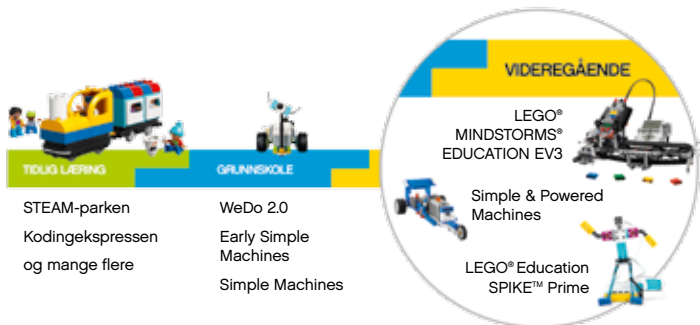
TIDLIG LÆRING

STEAM-parken

Kodingekspressen

og mange flere

GRUNNSKOLE

WeDo 2.0

Early Simple Machines

Simple Machines

VIDEREGÅENDE

LEGO® MINDSTORMS® EDUCATION EV3

Simple & Powered Machines

LEGO® Education SPIKE™ Prime